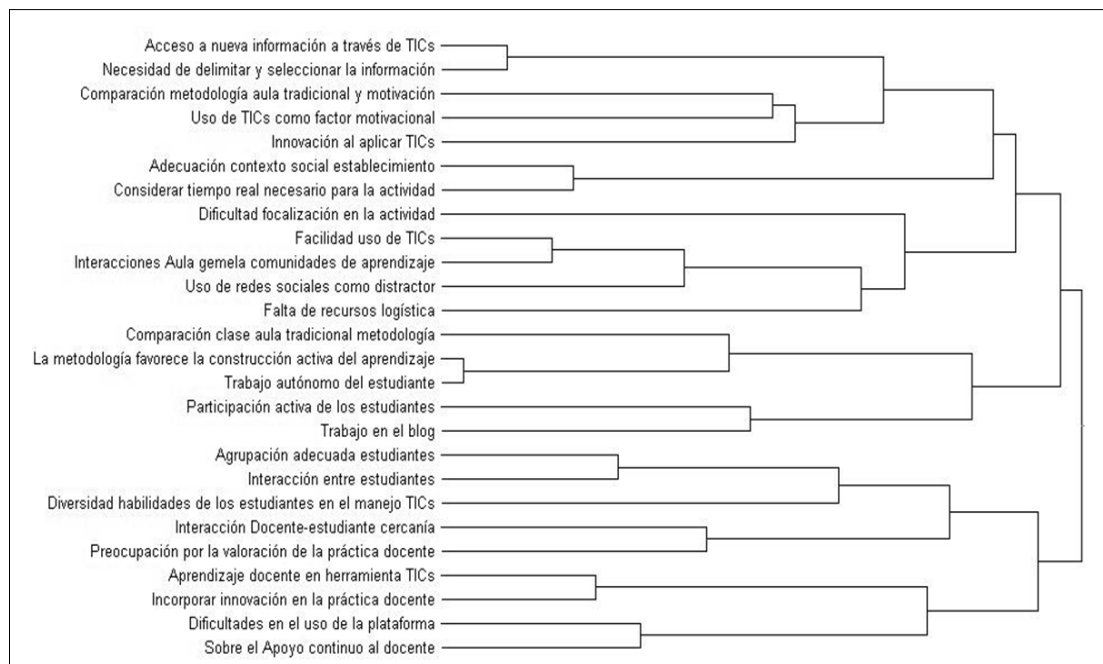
Acceso a nueva información a través de TICs
Necesidad de delimitar y seleccionar la información
Comparación metodología aula tradicional y motivación
Uso de TICs como factor motivacional
Innovación al aplicar TICs
Adecuación contexto social establecimiento
Considerar tiempo real necesario para la actividad
Dificultad focalización en la actividad
Facilidad uso de TICs
Interacciones Aula gemela comunidades de aprendizaje
Uso de redes sociales como distractor
Falta de recursos logística
Comparación clase aula tradicional metodología
La metodología favorece la construcción activa del aprendizaje
Trabajo autónomo del estudiante
Participación activa de los estudiantes
Trabajo en el blog
Agrupación adecuada estudiantes
Interacción entre estudiantes
Diversidad habilidades de los estudiantes en el manejo TICs
Interacción Docente-estudiante cercanía
Preocupación por la valoración de la práctica docente
Aprendizaje docente en herramienta TICs
Incorporar innovación en la práctica docente
Dificultades en el uso de la plataforma
Sobre el Apoyo continuo al docente